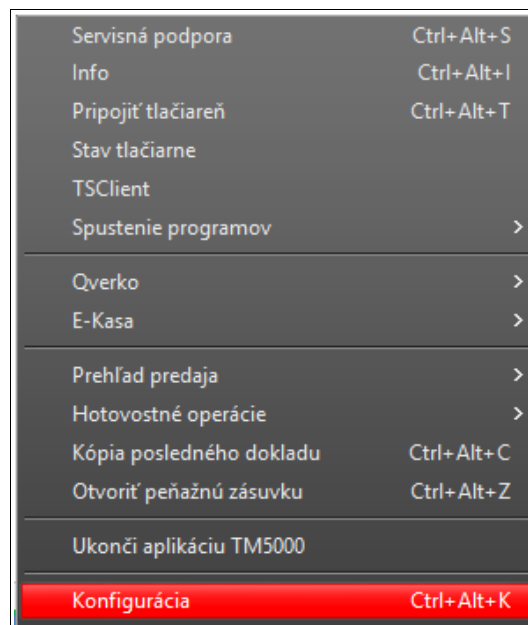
Servisná podpora Ctrl+Alt+S
Info Ctrl+Alt+I
Pripojiť tlačiareň Ctrl+Alt+T
Stav tlačiarne
TSClient
Spustenie programov >

Qverko >
E-Kasa >

Prehľad predaja >
Hotovostné operácie >
Kópia posledného dokladu Ctrl+Alt+C
Otvoriť peňažnú zásuvku Ctrl+Alt+Z

Ukonči aplikáciu TM5000

Konfigurácia Ctrl+Alt+K